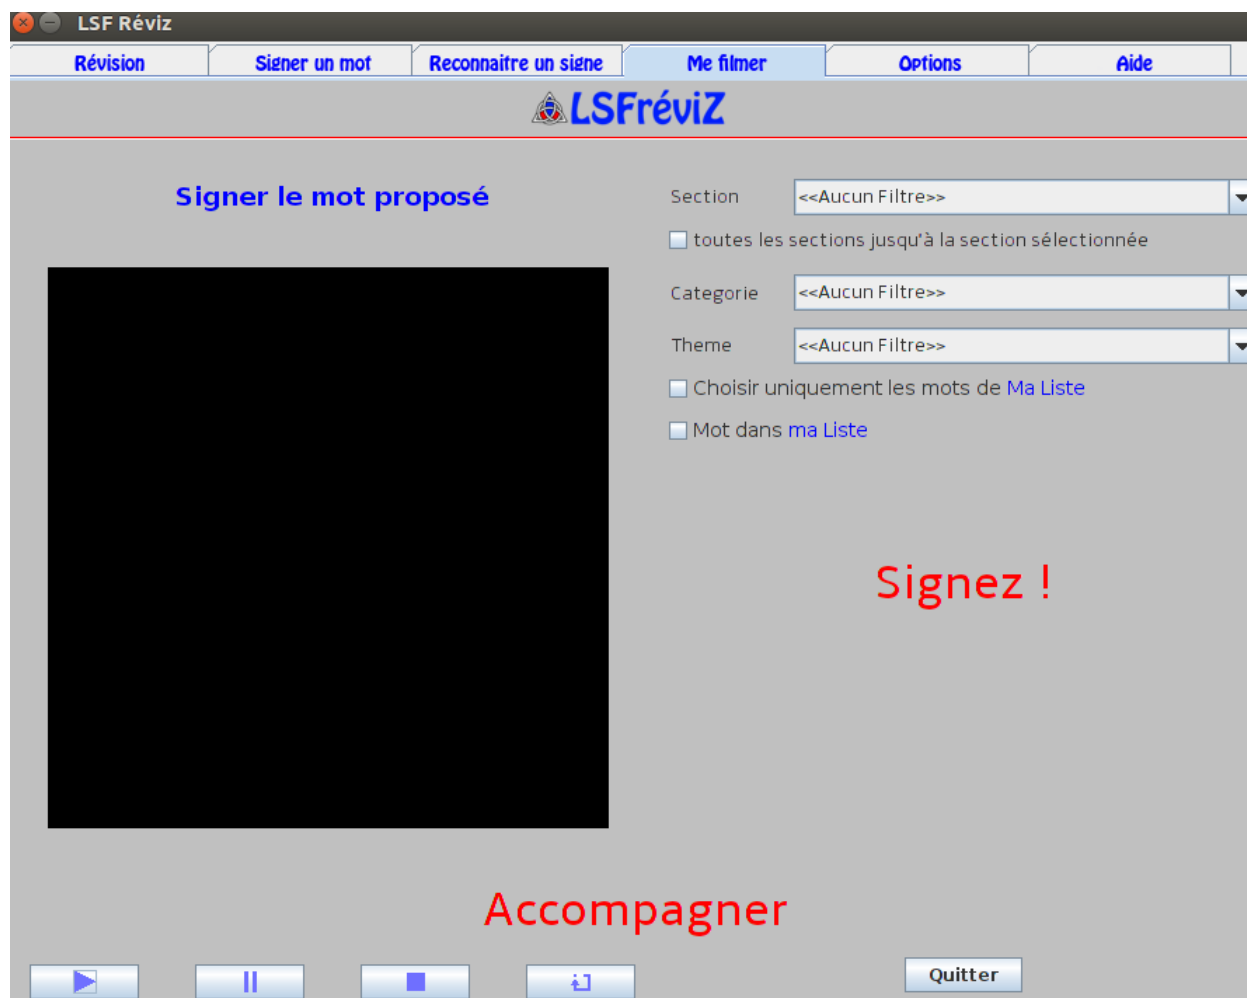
LSF Réviz

Révision | Signer un mot | Reconnaitre un signe | Me filmer | Options | Aide

LSFréviZ

Signer le mot proposé

Section <<Aucun Filtre>>

toutes les sections jusqu'à la section sélectionnée

Categorie <<Aucun Filtre>>

Theme <<Aucun Filtre>>

Choisir uniquement les mots de Ma Liste

Mot dans ma Liste

Signez !

Accompagner

Quitter